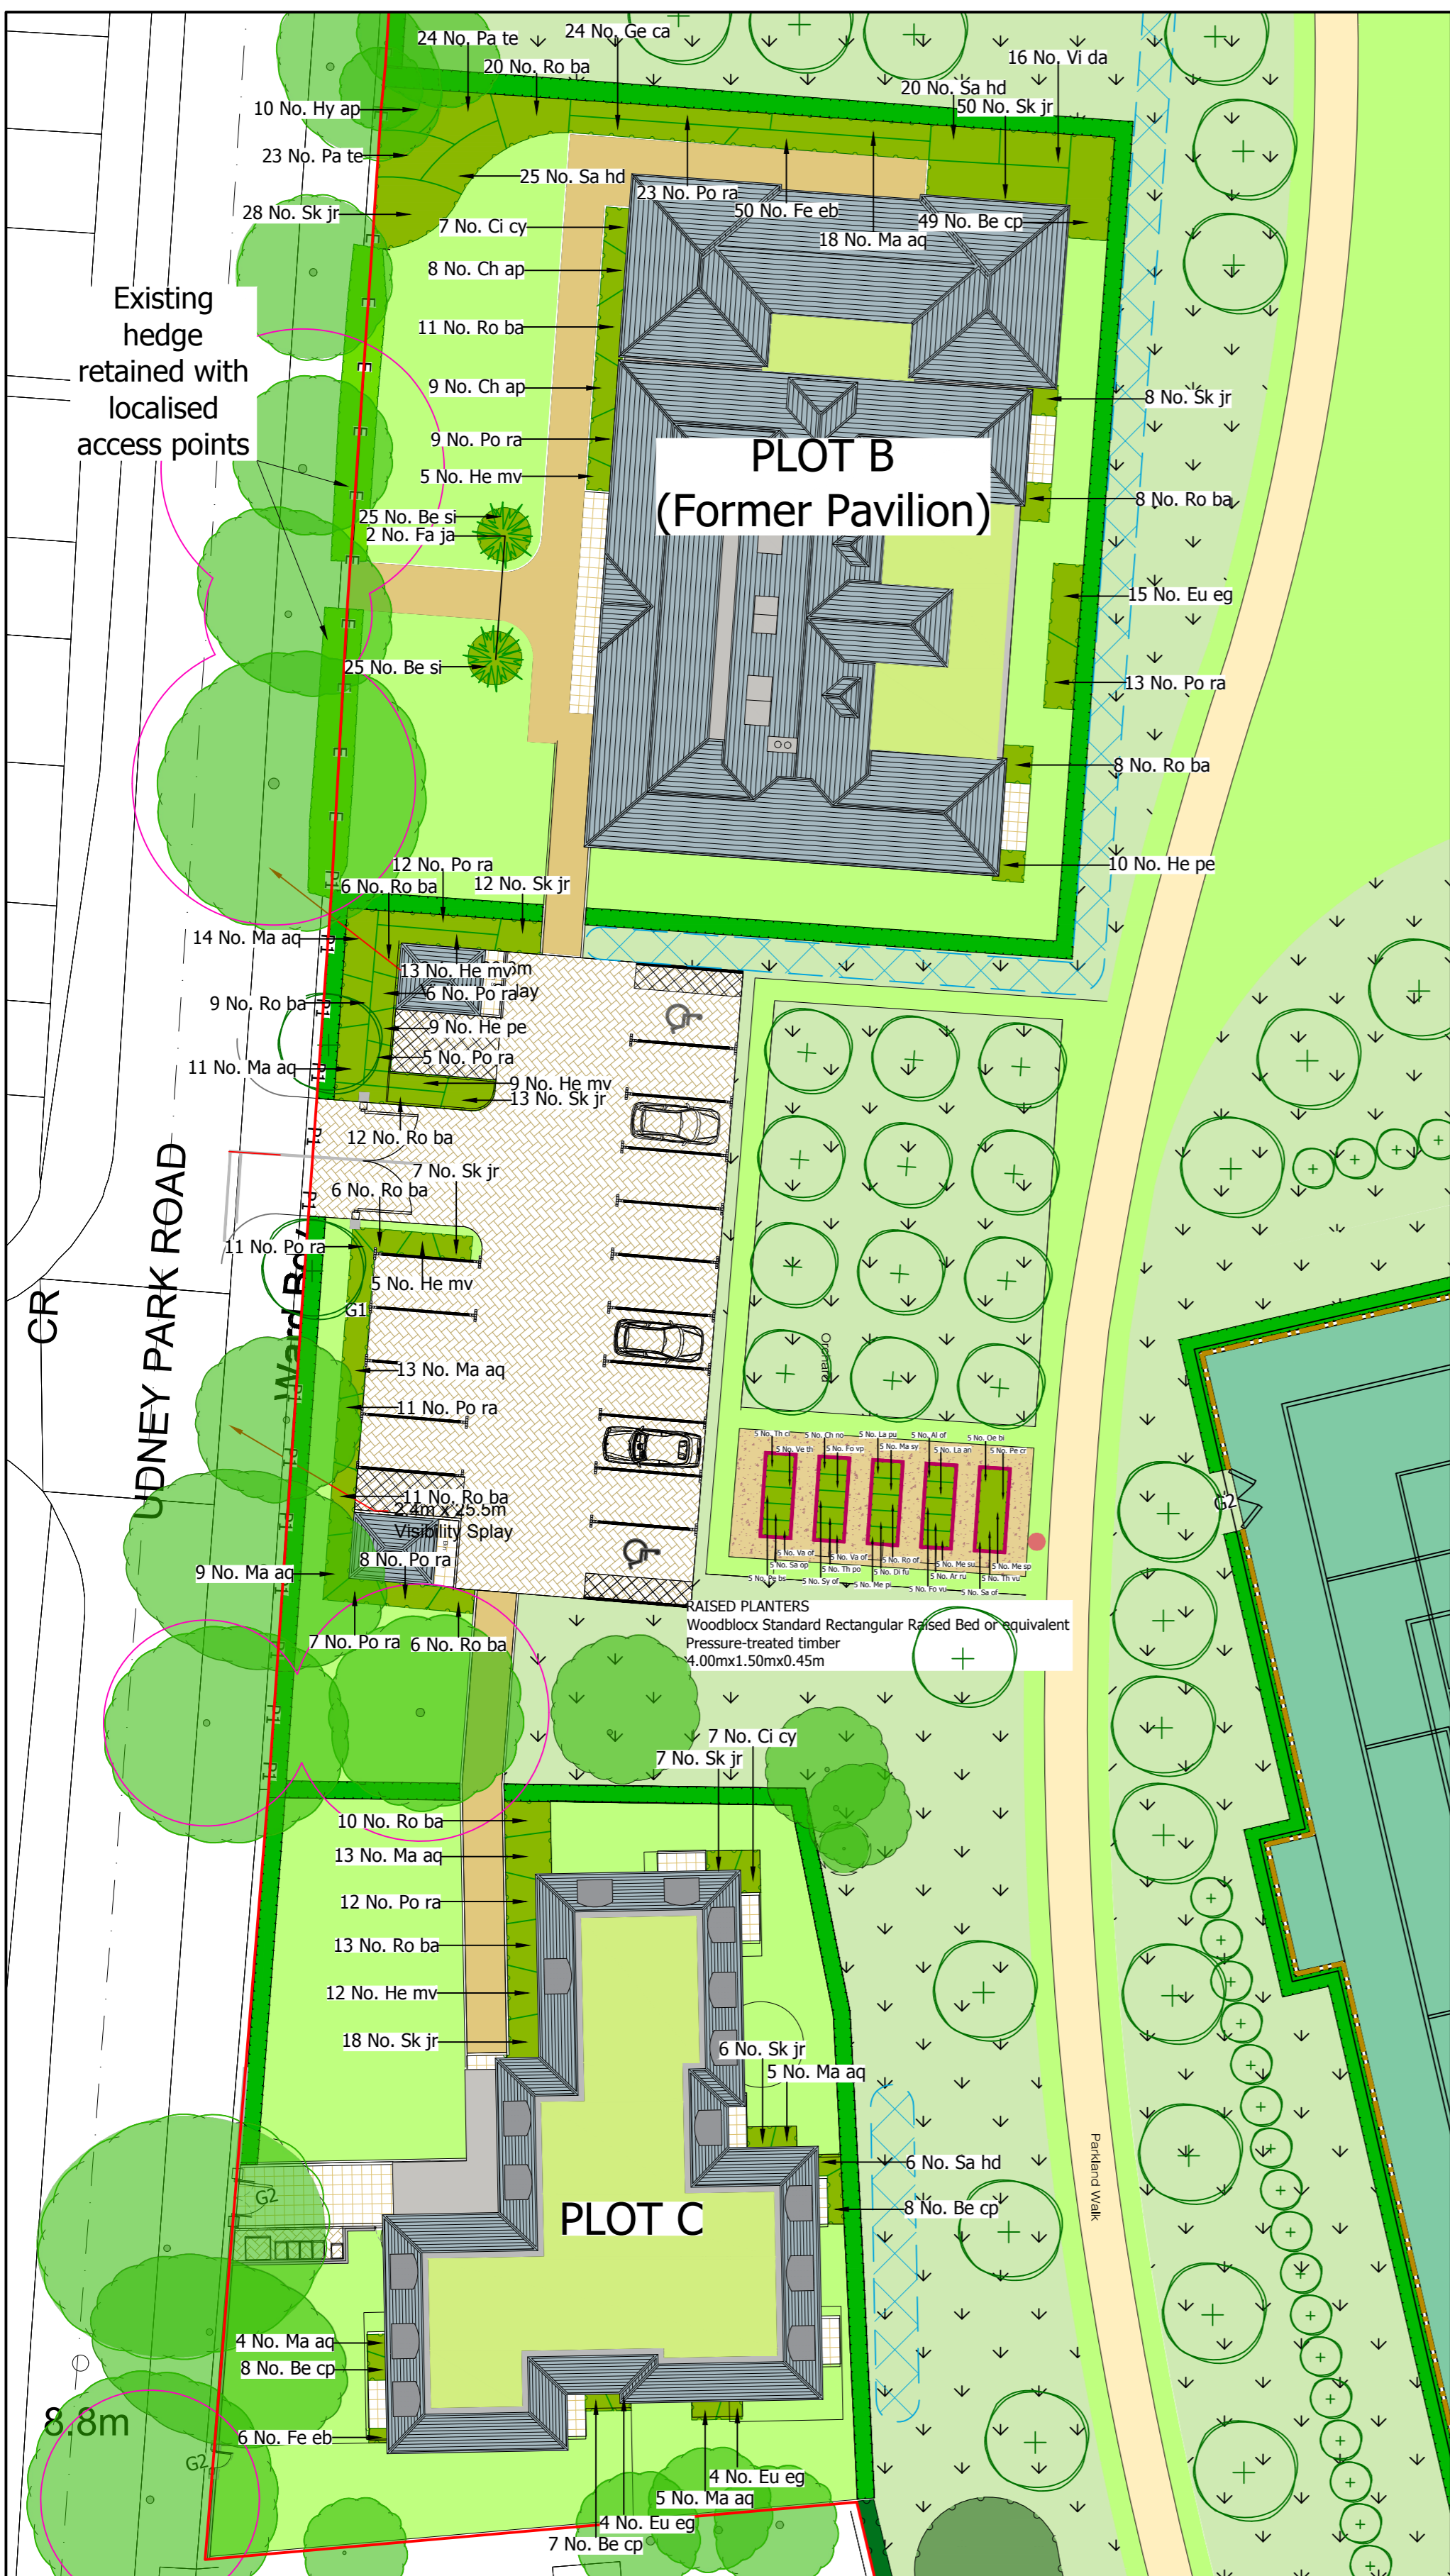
24 No. Pa te
24 No. Ge ca
20 No. Ro ba
16 No. Vi da
20 No. Sa hd
50 No. Sk jr
10 No. Hy ap
23 No. Pa te
25 No. Sa hd
23 No. Po ra
50 No. Fe eb
49 No. Be cp
18 No. Ma aq
28 No. Sk jr
7 No. Ci cy
8 No. Ch ap
11 No. Ro ba
9 No. Ch ap
9 No. Po ra
5 No. He mv
25 No. Be si
2 No. Fa ja
25 No. Be si

Existing hedge retained with localised access points

PLOT B
(Former Pavilion)

8 No. Sk jr
8 No. Ro ba
15 No. Eu eg
13 No. Po ra
8 No. Ro ba
10 No. He pe
12 No. Po ra
6 No. Ro ba
12 No. Sk jr
14 No. Ma aq
13 No. He mv
6 No. Po ra
9 No. Ro ba
9 No. He pe
11 No. Ma aq
5 No. Po ra
9 No. He mv
13 No. Sk jr
12 No. Ro ba
7 No. Sk jr
6 No. Ro ba
11 No. Po ra
5 No. He mv
G1
13 No. Ma aq
11 No. Po ra
11 No. Ro ba
2.4m x 25.5m
Visibility Splay
8 No. Po ra
9 No. Ma aq
7 No. Po ra
6 No. Ro ba
Orchard
CR
UDNEY PARK ROAD
Ward Rd
G2
RAISED PLANTERS
Woodblocx Standard Rectangular Raised Bed or equivalent
Pressure-treated timber
4.00mx1.50mx0.45m
7 No. Ci cy
7 No. Sk jr
10 No. Ro ba
13 No. Ma aq
12 No. Po ra
13 No. Ro ba
12 No. He mv
18 No. Sk jr
6 No. Sk jr
5 No. Ma aq
6 No. Sa hd
8 No. Be cp
Parkland Walk
G2
PLOT C
4 No. Ma aq
8 No. Be cp
8.8m
6 No. Fe eb
G2
4 No. Eu eg
5 No. Ma aq
4 No. Eu eg
7 No. Be cp